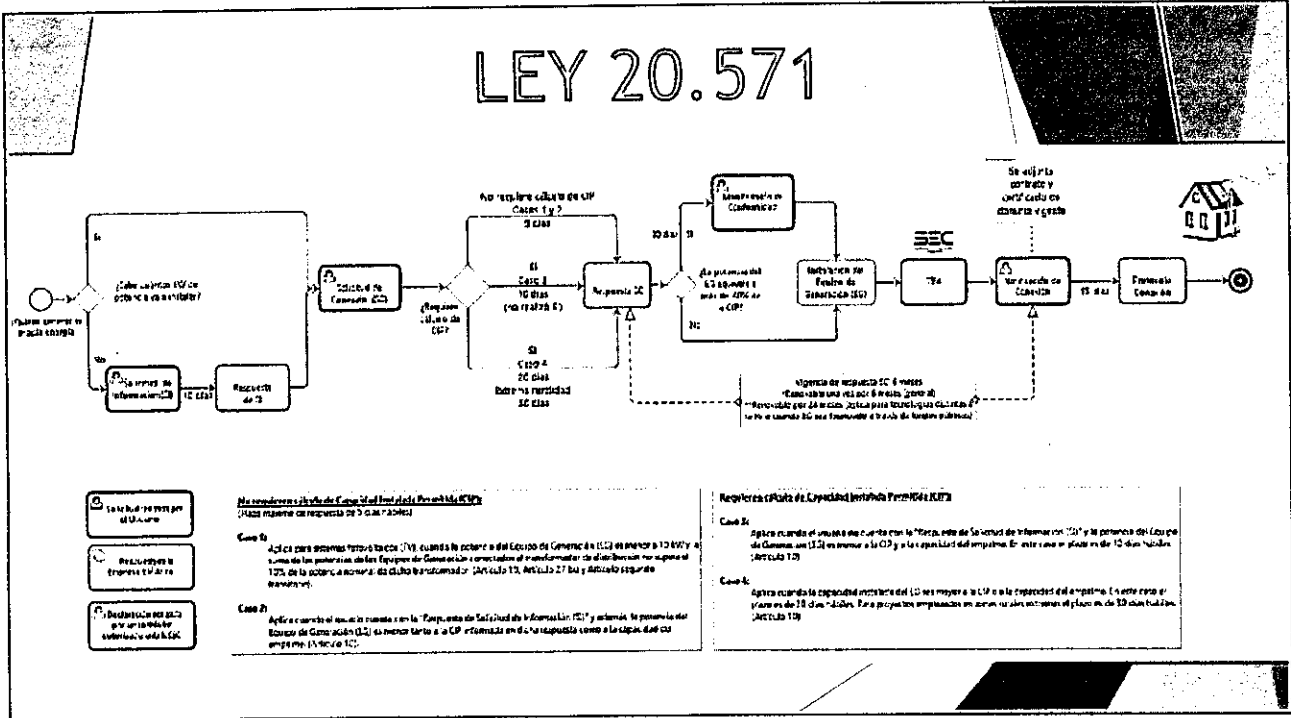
LEY 20.571

¿Quiere generar la propia energía

Si

¿Sabe cuántos kW de potencia es admisible?

No

Solicitud de Información (SI)

10 días

Respuesta de SI

Solicitud de Conexión (SC)

¿Requiere cálculo de CIP?

No requiere cálculo de CIP
Casos 1 y 2
5 días

Sí
Caso 3
10 días
(no realiza E)

Sí
Caso 4
20 días
Extrema necesidad
30 días

Respuesta SC

10 días

Sí

¿La potencia del EG equivale a más de 40% de la CIP?

No

Manifestación de Conformidad

Instalación del Equipo de Generación (EG)

SEC

TE4

Se adjunta contrato y certificado de dominio y gasto

Notificación de Conexión

15 días

Protocolo Conexión

Vigencia de respuesta SC 6 meses
(Renovable una vez por 6 meses (general)
Renovable por 24 meses (aplica para tecnologías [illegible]
solo si cuando EG sea financiado a través de fondos públicos)

Solicitud realizada por el Usuario

Respuesta de la Empresa Eléctrica

Declaración realizada por un instalador autorizado ante la SEC

No requiere cálculo de Capacidad Instalada Permitida (CIP)
(Plazo máximo de respuesta de 5 días hábiles)

Caso 1:
Aplica para sistemas fotovoltaicos (FV), cuando la potencia del Equipo de Generación (EG) es menor a 10 kW y la suma de las potencias de los Equipos de Generación conectados al transformador de distribución no supera el 10% de la potencia nominal de dicho transformador. (Artículo 13, Artículo 27 bis y Artículo segundo transitorio).

Caso 2:
Aplica cuando el usuario cuenta con la "Respuesta de Solicitud de Información (SI)" y además, la potencia del Equipo de Generación (EG) es menor tanto a la CIP informada en dicha respuesta como a la capacidad del empalme. (Artículo 12).

Requiere cálculo de Capacidad Instalada Permitida (CIP)

Caso 3:
Aplica cuando el usuario no cuenta con la "Respuesta de Solicitud de Información (SI)" y la potencia del Equipo de Generación (EG) es menor a la CIP y a la capacidad del empalme. En este caso el plazo es de 10 días hábiles. (Artículo 12)

Caso 4:
Aplica cuando la capacidad instalada del EG sea mayor a la CIP o a la capacidad del empalme. En este caso el plazo es de 20 días hábiles. Para proyectos emplazados en zonas rurales extremas el plazo es de 30 días hábiles. (Artículo 13)